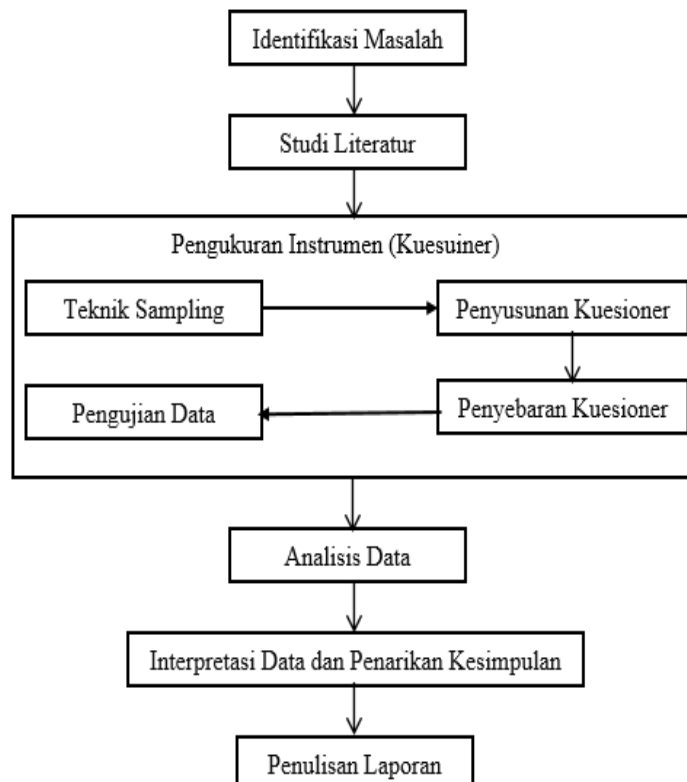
Identifikasi Masalah

Studi Literatur

Pengukuran Instrumen (Kuesuiner)

Teknik Sampling

Penyusunan Kuesioner

Penyebaran Kuesioner

Pengujian Data

Analisis Data

Interpretasi Data dan Penarikan Kesimpulan

Penulisan Laporan